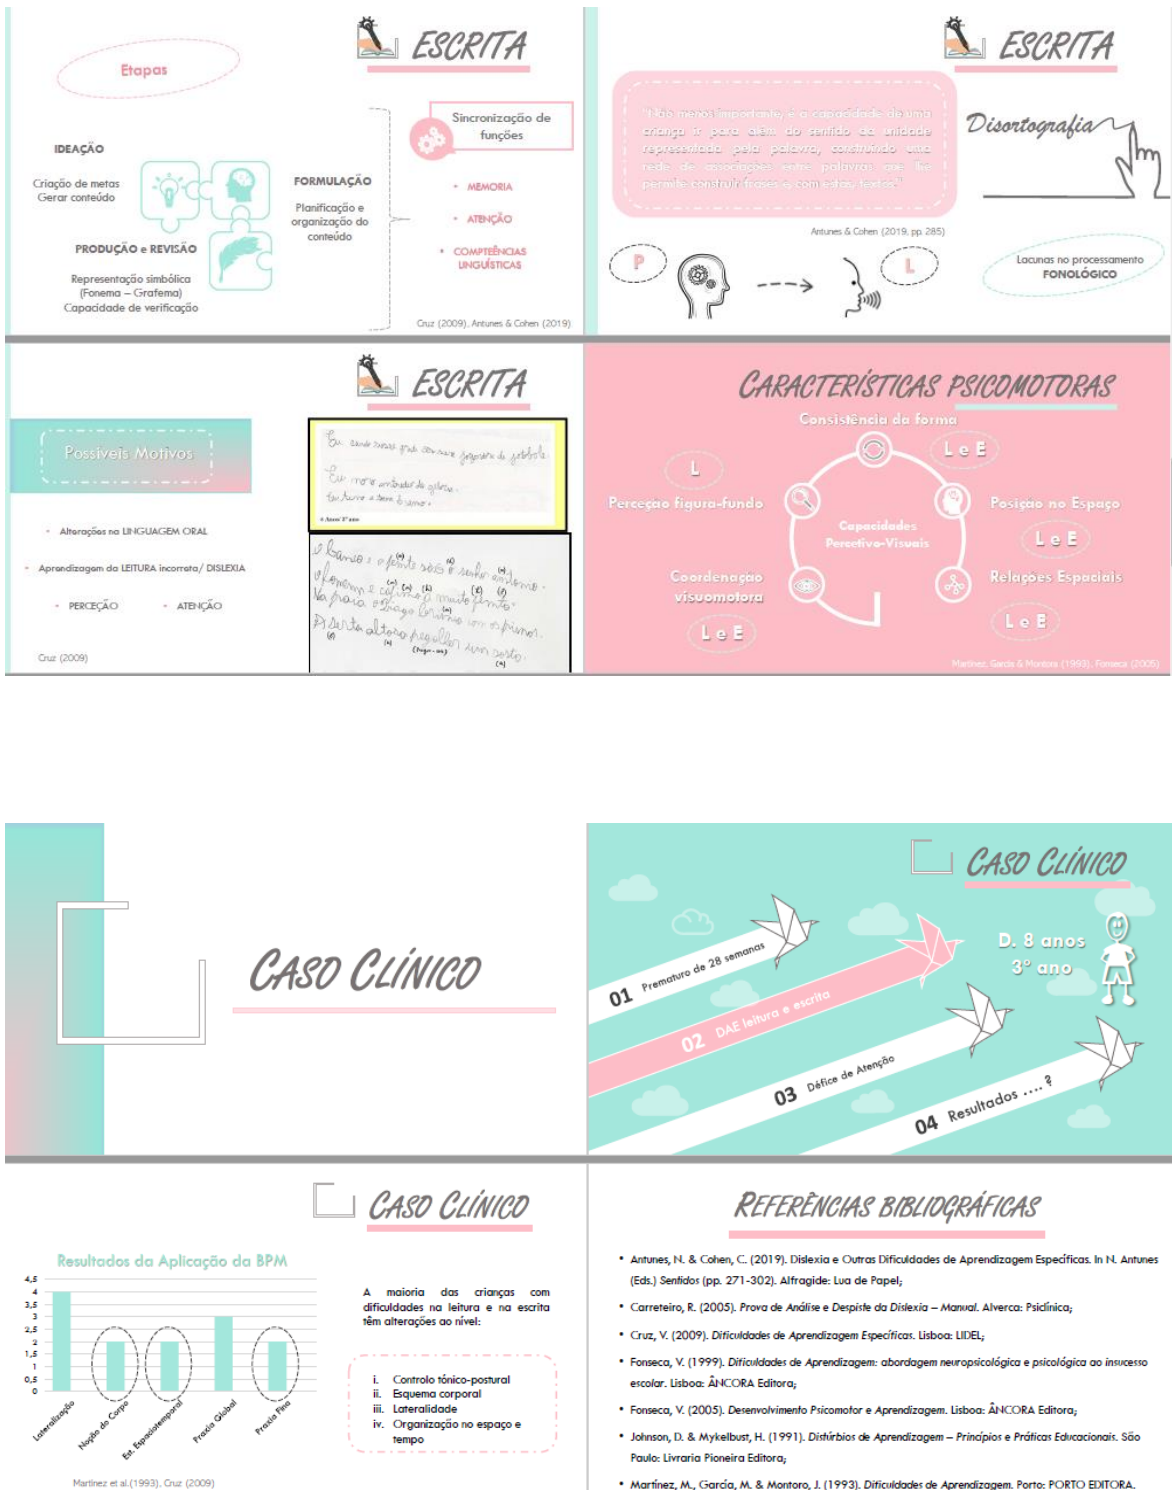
ESCRITA

Etapas

IDEAÇÃO
Criação de metas
Gerar conteúdo

PRODUÇÃO e REVISÃO
Representação simbólica
(Fonema – Grafema)
Capacidade de verificação

FORMULAÇÃO
Planificação e organização do conteúdo

Sincronização de funções

- MEMÓRIA
- ATENÇÃO
- COMPETÊNCIAS LINGUÍSTICAS

Cruz (2009), Antunes & Cohen (2019)

ESCRITA

"Não menos importante é a capacidade de uma criança ir para além do sentido da unidade representada pela palavra, construindo uma rede de associações entre palavras que lhe permite construir frases e com estas, textos"

Antunes & Cohen (2019, pp. 285)

Disortografia

P

L

Lacunas no processamento FONOLÓGICO

ESCRITA

Possíveis Motivos

- Alterações na LINGUAGEM ORAL
- Aprendizagem da LEITURA incorreta/ DISLEXIA
- PERCEÇÃO
- ATENÇÃO

Cruz (2009)

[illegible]

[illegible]

CARACTERÍSTICAS PSICOMOTORAS

Consistência da forma
L e E
L
Perceção figura-fundo
Capacidades Percetivo-Visuais
Posição no Espaço
L e E
Coordenação visuomotora
L e E
Relações Espaciais
L e E

Martinez, García & Montoro (1993), Fonseca (2005)

CASO CLÍNICO

CASO CLÍNICO

01 Prematuro de 28 semanas
02 DAE leitura e escrita
03 Défice de Atenção
04 Resultados .... ?

D. 8 anos
3º ano

CASO CLÍNICO

Resultados da Aplicação da BPM

4,5
4
3,5
3
2,5
2
1,5
1
0,5
0

Lateralização
Noção do Corpo
Est. Espaciotemporal
Praxia Global
Praxia Fina

Martinez et al.(1993), Cruz (2009)

A maioria das crianças com dificuldades na leitura e na escrita têm alterações ao nível:

i. Controlo tónico-postural
ii. Esquema corporal
iii. Lateralidade
iv. Organização no espaço e tempo

REFERÊNCIAS BIBLIOGRÁFICAS

- Antunes, N. & Cohen, C. (2019). Dislexia e Outras Dificuldades de Aprendizagem Específicas. In N. Antunes (Eds.) Sentidos (pp. 271-302). Alfragide: Lua de Papel;
- Carreteiro, R. (2005). Prova de Análise e Despiste da Dislexia – Manual. Alverca: Psicl­ínica;
- Cruz, V. (2009). Dificuldades de Aprendizagem Específicas. Lisboa: LIDEL;
- Fonseca, V. (1999). Dificuldades de Aprendizagem: abordagem neuropsicológica e psicológica ao insucesso escolar. Lisboa: ÂNCORA Editora;
- Fonseca, V. (2005). Desenvolvimento Psicomotor e Aprendizagem. Lisboa: ÂNCORA Editora;
- Johnson, D. & Mykelbust, H. (1991). Distúrbios de Aprendizagem – Princípios e Práticas Educacionais. São Paulo: Livraria Pioneira Editora;
- Martínez, M., García, M. & Montoro, J. (1993). Dificuldades de Aprendizagem. Porto: PORTO EDITORA.